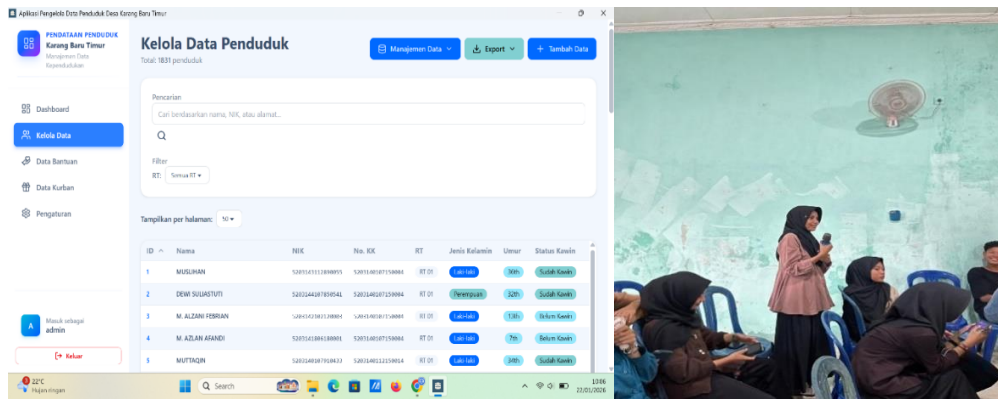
Aplikasi Pengelola Data Penduduk Desa Karang Baru Timur

PENDATAAN PENDUDUK
Karang Baru Timur
Manajemen Data Kependudukan

Dashboard
Kelola Data
Data Bantuan
Data Kurban
Pengaturan

Masuk sebagai
admin
Keluar

Kelola Data Penduduk
Total: 1831 penduduk

Manajemen Data
Export
+ Tambah Data

Pencarian
Cari berdasarkan nama, NIK, atau alamat...

Filter
RT: Semua RT

Tampilkan per halaman: 50

| ID | Nama | NIK | No. KK | RT | Jenis Kelamin | Umur | Status Kawin |
|---|---|---|---|---|---|---|---|
| 1 | MUSLIHAN | 5203161111890055 | 5203140107150004 | RT 01 | Laki-laki | 36th | Sudah Kawin |
| 2 | DEWI SULIASTUTI | 5203144107930541 | 5203140107150004 | RT 01 | Perempuan | 32th | Sudah Kawin |
| 3 | M. ALZANI FEBRIAN | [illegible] | 5203140107150004 | RT 01 | Laki-laki | 13th | Belum Kawin |
| 4 | M. AZLAN AFANDI | 5203141804180001 | 5203140107150004 | RT 01 | Laki-laki | 7th | Belum Kawin |
| 5 | MUTTAQIN | 5203140307910433 | 5203140112150014 | RT 01 | Laki-laki | 34th | Sudah Kawin |

22°C
Hujan ringan
Search
10:06
22/01/2026